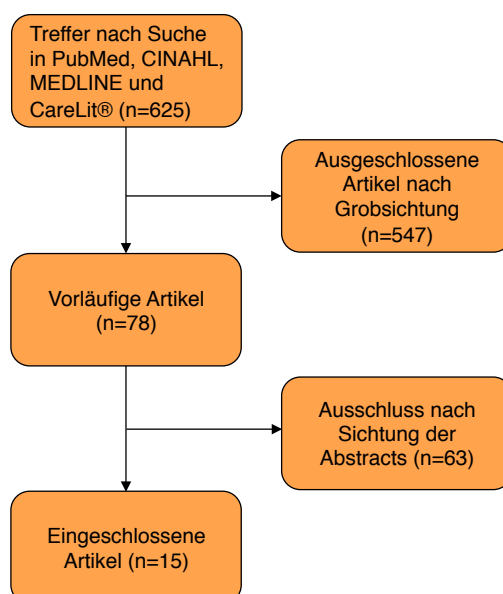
Treffer nach Suche in PubMed, CINAHL, MEDLINE und CareLit® (n=625)

Ausgeschlossene Artikel nach Grobsichtung (n=547)

Vorläufige Artikel (n=78)

Ausschluss nach Sichtung der Abstracts (n=63)

Eingeschlossene Artikel (n=15)